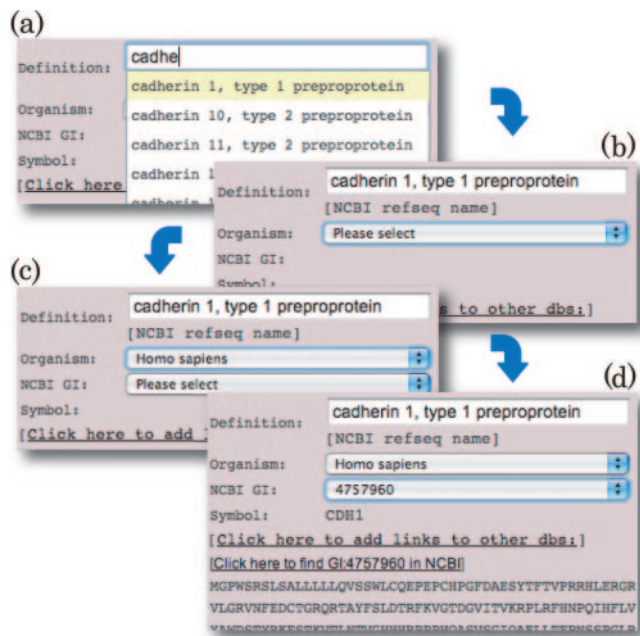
(a)

Definition: cadhe

cadherin 1, type 1 preproprotein

cadherin 10, type 2 preproprotein

cadherin 11, type 2 preproprotein

cadherin 1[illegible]

Organism:

NCBI GI:

Symbol:

[Click here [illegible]

(b)

Definition: cadherin 1, type 1 preproprotein

[NCBI refseq name]

Organism: Please select

NCBI GI:

Symbol:

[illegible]s to other dbs:]

(c)

Definition: cadherin 1, type 1 preproprotein

[NCBI refseq name]

Organism: Homo sapiens

NCBI GI: Please select

Symbol:

[Click here to add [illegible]

(d)

Definition: cadherin 1, type 1 preproprotein

[NCBI refseq name]

Organism: Homo sapiens

NCBI GI: 4757960

Symbol: CDH1

[Click here to add links to other dbs:]

[Click here to find GI:4757960 in NCBI]

MGPWSRSLSALLLLLQVSSWLCQEPEPCHPGFDAESYTFTVPRRHLERG

VLGRVNFEDCTGRQRTAYFSLDTRFKVGTDGVITVKRPLRFHNPQIHFLV

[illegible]